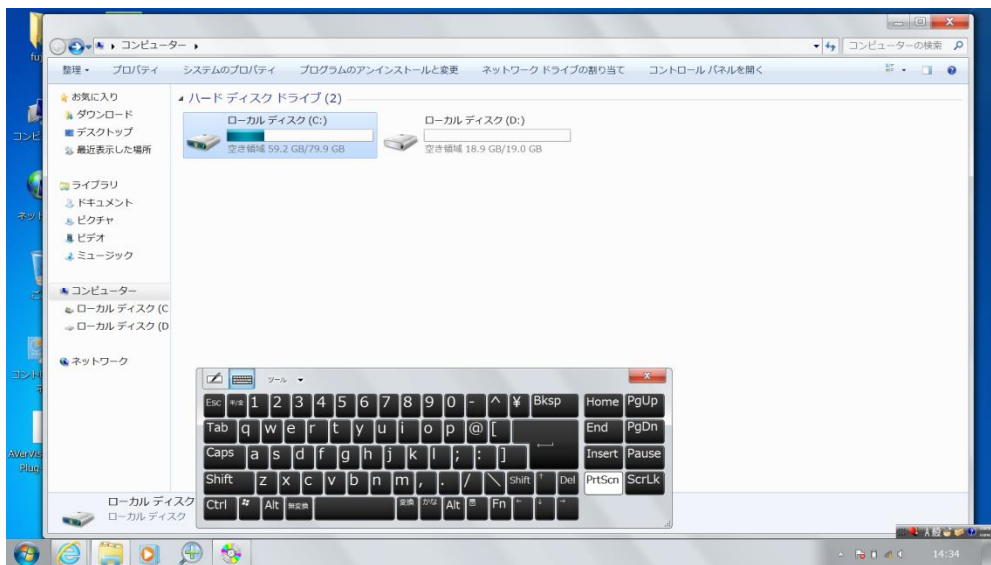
コンピューター ▸

コンピューターの検索

整理 ▾ プロパティ システムのプロパティ プログラムのアンインストールと変更 ネットワーク ドライブの割り当て コントロール パネルを開く

お気に入り
ダウンロード
デスクトップ
最近表示した場所

ライブラリ
ドキュメント
ピクチャ
ビデオ
ミュージック

コンピューター
ローカル ディスク (C
ローカル ディスク (D

ネットワーク

ハード ディスク ドライブ (2)

ローカル ディスク (C:)
空き領域 59.2 GB/79.9 GB

ローカル ディスク (D:)
空き領域 18.9 GB/19.0 GB

ローカル ディスク
ローカル ディスク

ツール ▾

Esc 半/全 1 2 3 4 5 6 7 8 9 0 - ^ ¥ Bksp Home PgUp
Tab q w e r t y u i o p @ [ End PgDn
Caps a s d f g h j k l ; : ] Insert Pause
Shift z x c v b n m , . / \ Shift Del PrtScn ScrLk
Ctrl Alt 無変換 変換 かな Alt Fn

14:34